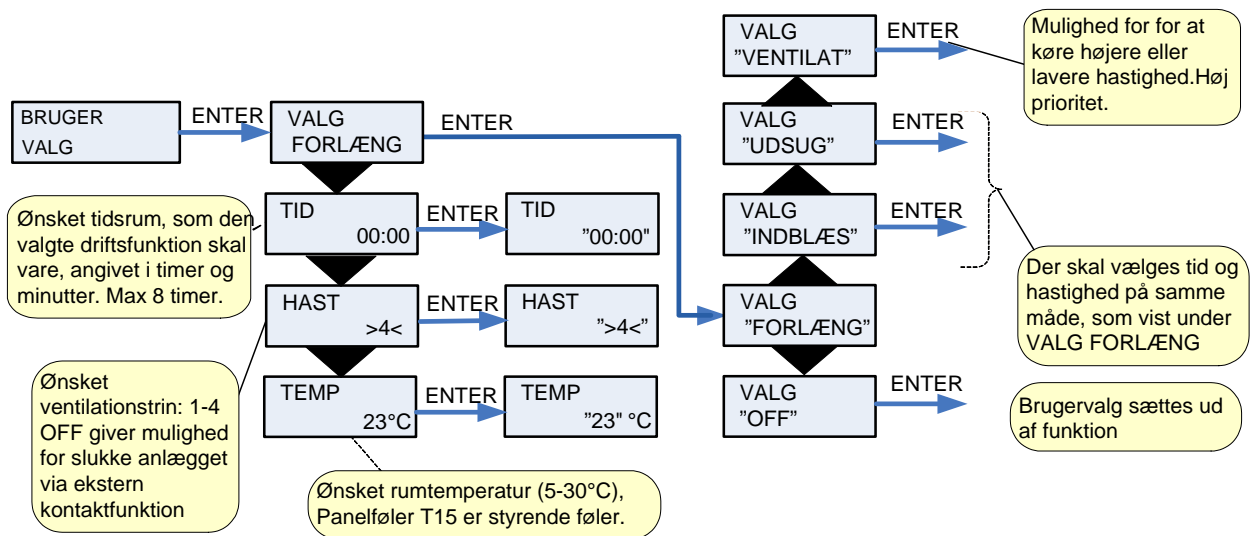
BRUGER
VALG

ENTER

VALG
FORLÆNG

ENTER

Ønsket tidsrum, som den valgte driftsfunktion skal vare, angivet i timer og minutter. Max 8 timer.

TID
00:00

ENTER

TID
"00:00"

HAST
>4<

ENTER

HAST
">4<"

Ønsket ventilationstrin: 1-4 OFF giver mulighed for slukke anlægget via ekstern kontaktfunktion

TEMP
23°C

ENTER

TEMP
"23" °C

Ønsket rumtemperatur (5-30°C), Panelføler T15 er styrende føler.

VALG
"VENTILAT"

ENTER

Mulighed for for at køre højere eller lavere hastighed.Høj prioritet.

VALG
"UDSUG"

ENTER

VALG
"INDBLÆS"

ENTER

Der skal vælges tid og hastighed på samme måde, som vist under VALG FORLÆNG

VALG
"FORLÆNG"

VALG
"OFF"

ENTER

Brugervalg sættes ud af funktion